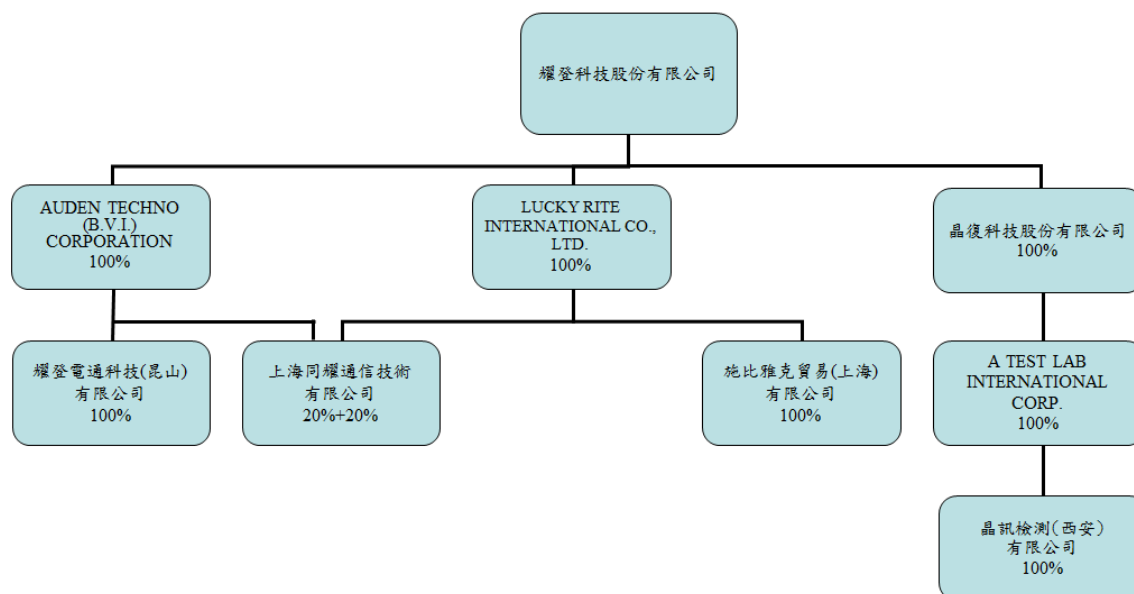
耀登科技股份有限公司

AUDEN TECHNO (B.V.I.) CORPORATION
100%

LUCKY RITE INTERNATIONAL CO., LTD.
100%

晶復科技股份有限公司
100%

耀登電通科技(昆山)有限公司
100%

上海同耀通信技術有限公司
20%+20%

施比雅克貿易(上海)有限公司
100%

A TEST LAB INTERNATIONAL CORP.
100%

晶訊檢測(西安)有限公司
100%